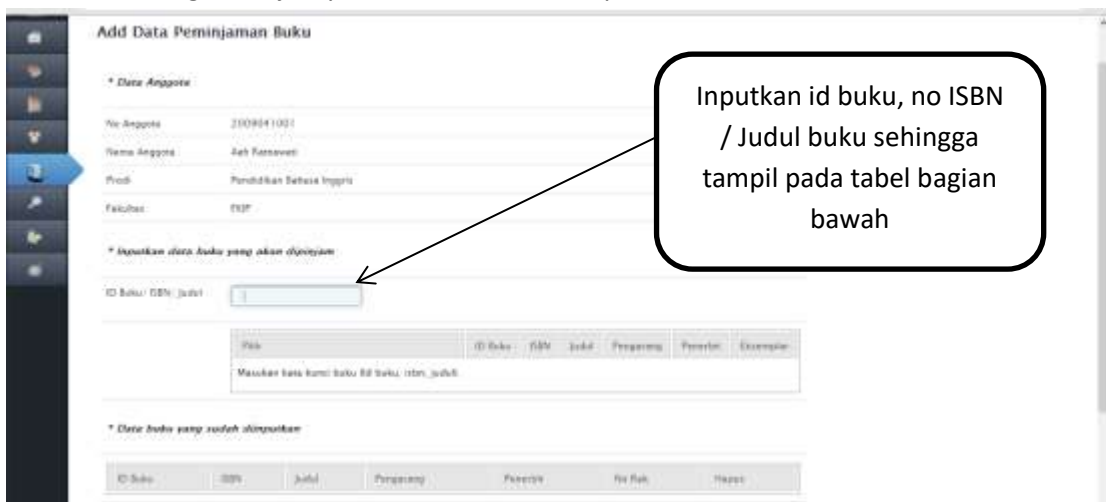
Add Data Peminjaman Buku

* Data Anggota

| No Anggota | 2009041001 |
|---|---|
| Nama Anggota | Asih Ramawati |
| Prodi | Pendidikan Bahasa Inggris |
| Fakultas | FKIP |

Inputkan id buku, no ISBN / Judul buku sehingga tampil pada tabel bagian bawah

* Inputkan data buku yang akan dipinjam

ID Buku/ ISBN/ Judul

| Pilih | ID Buku | ISBN | Judul | Pengarang | Penerbit | Eksemplar |
|---|---|---|---|---|---|---|
| Masukan kata kunci buku (id buku, isbn, judul). | | | | | | |

* Data buku yang sudah diinputkan

| ID Buku | ISBN | Judul | Pengarang | Penerbit | No Rak | Hapus |
|---|---|---|---|---|---|---|